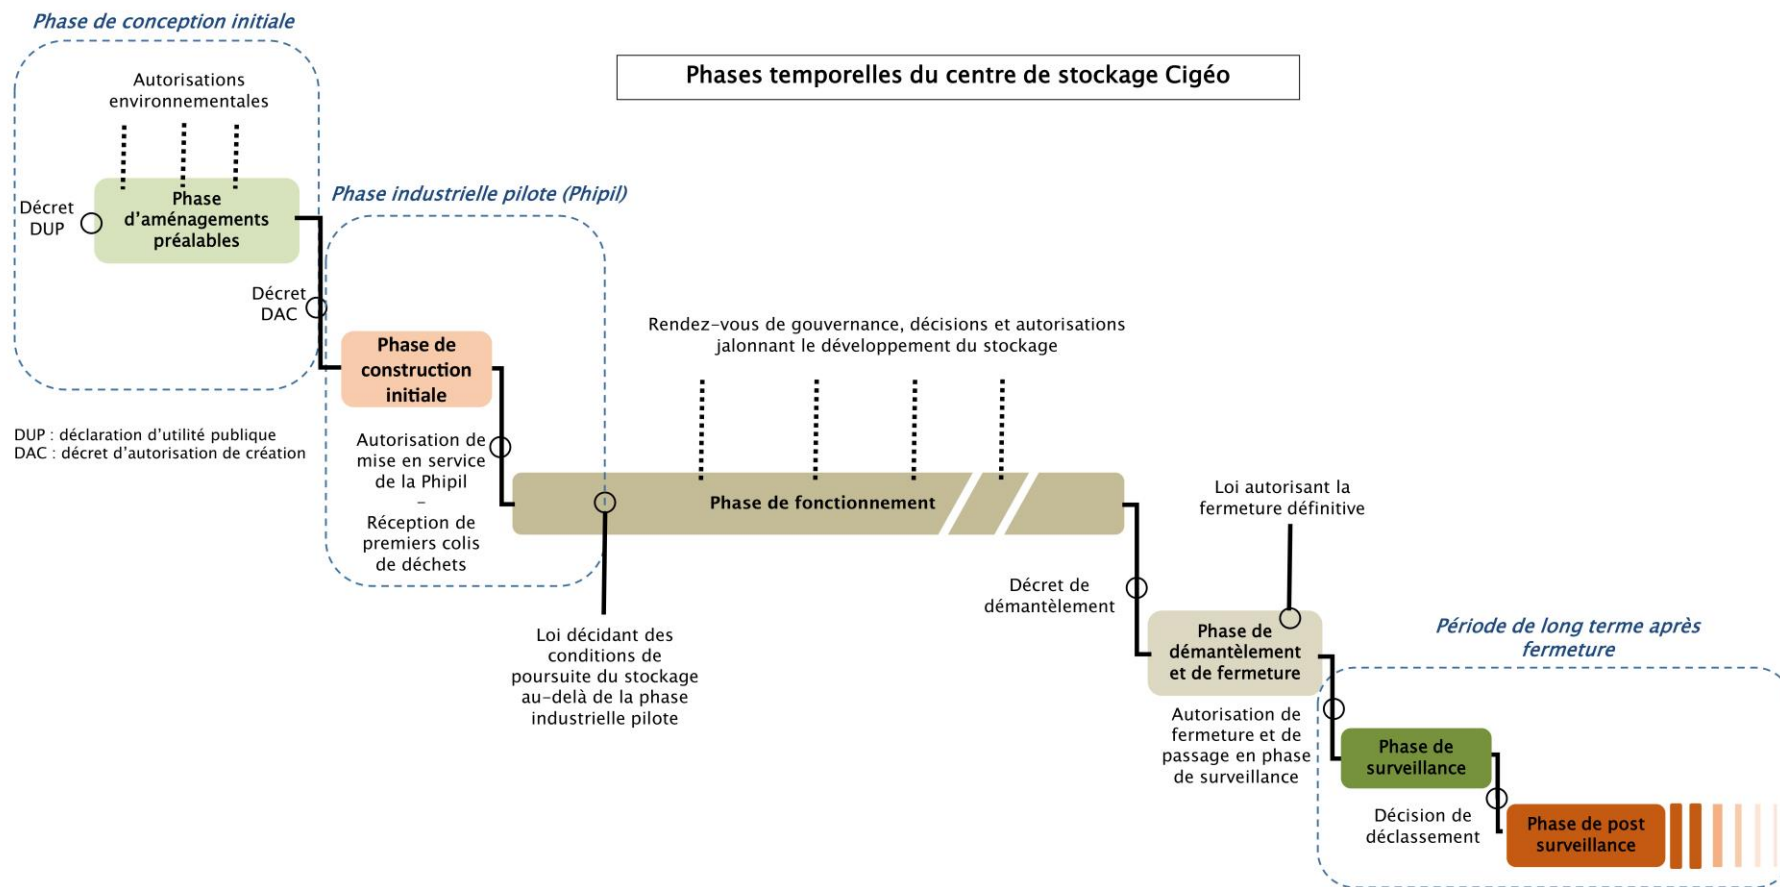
Phase de conception initiale

Phases temporelles du centre de stockage Cigéo

Autorisations environnementales

Décret DUP

Phase d'aménagements préalables

Phase industrielle pilote (Phipil)

Décret DAC

Phase de construction initiale

DUP : déclaration d'utilité publique
DAC : décret d'autorisation de création

Rendez-vous de gouvernance, décisions et autorisations jalonnant le développement du stockage

Autorisation de mise en service de la Phipil
–
Réception de premiers colis de déchets

Phase de fonctionnement

Loi autorisant la fermeture définitive

Loi décidant des conditions de poursuite du stockage au-delà de la phase industrielle pilote

Décret de démantèlement

Phase de démantèlement et de fermeture

Période de long terme après fermeture

Autorisation de fermeture et de passage en phase de surveillance

Phase de surveillance

Décision de déclassement

Phase de post surveillance